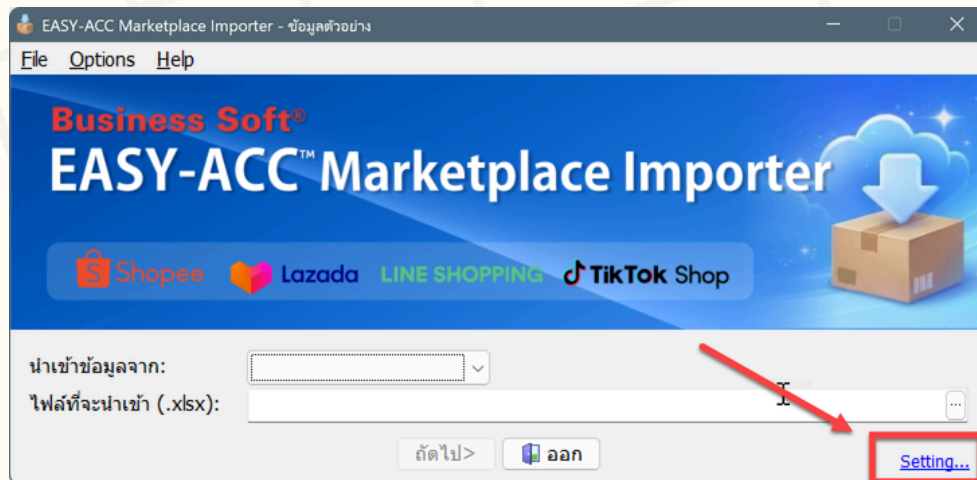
EASY-ACC Marketplace Importer - ข้อมูลตัวอย่าง

File Options Help

Business Soft®
EASY-ACC™ Marketplace Importer

Shopee Lazada LINE SHOPPING TikTok Shop

นำเข้าข้อมูลจาก:
ไฟล์ที่จะนำเข้า (.xlsx):

...

ถัดไป> ออก

Setting...